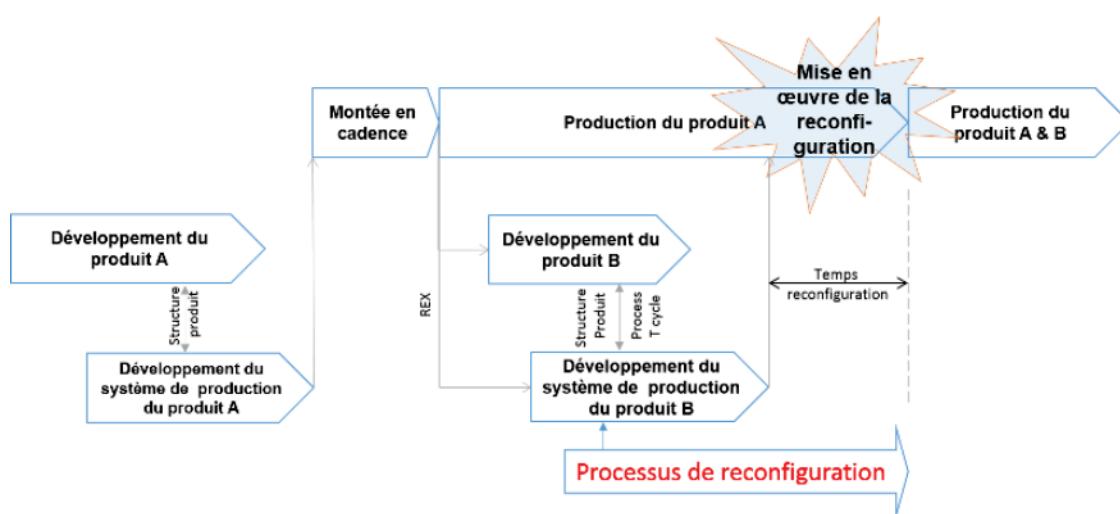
Montée en cadence

Production du produit A

Mise en œuvre de la reconfiguration

Production du produit A & B

Développement du produit A

Structure produit

Développement du système de production du produit A

REX

Développement du produit B

Structure Produit

Process T cycle

Développement du système de production du produit B

Temps reconfiguration

Processus de reconfiguration